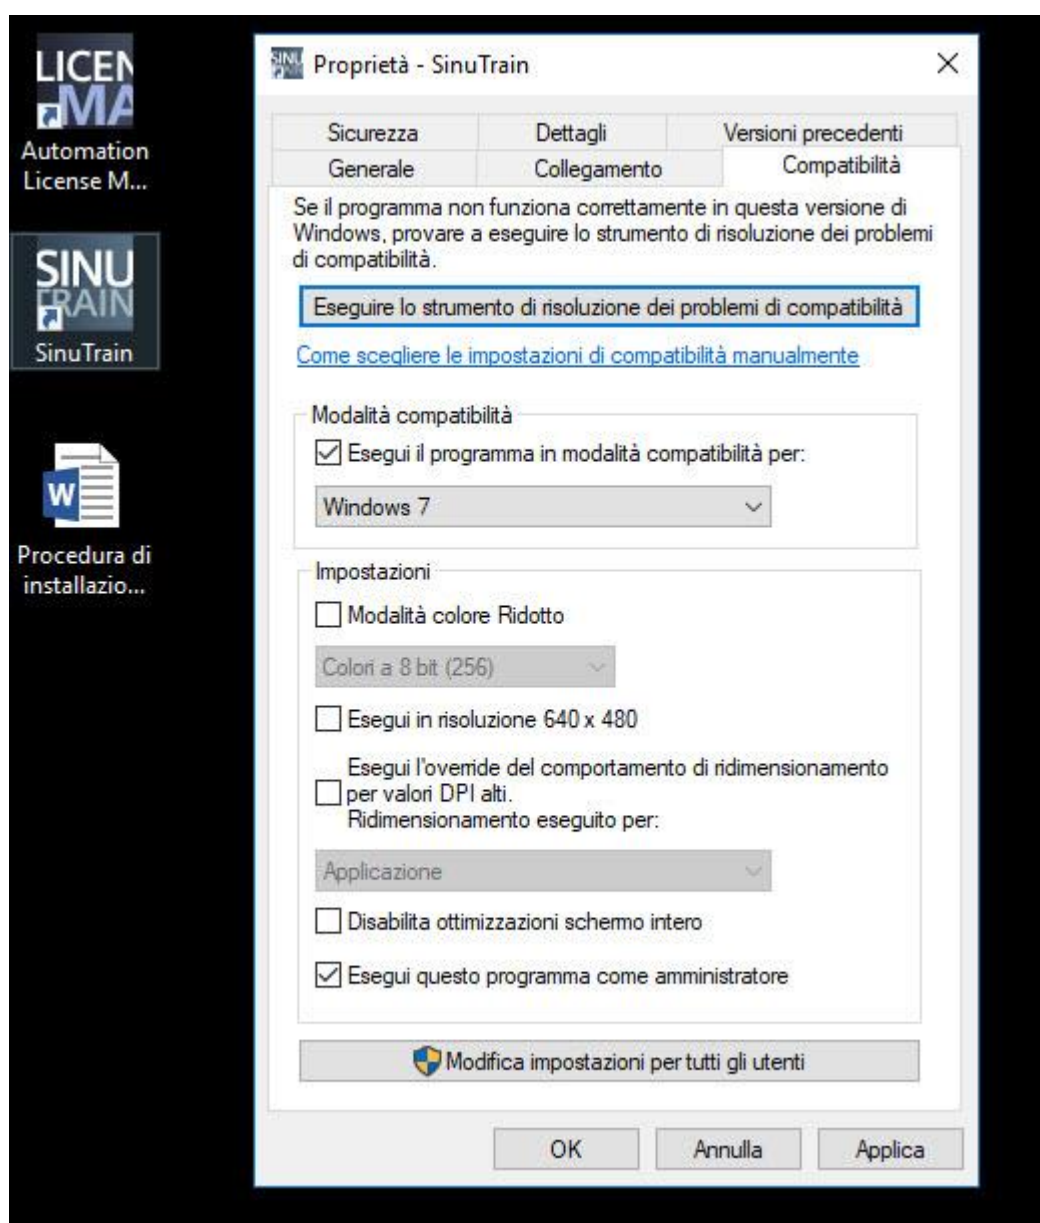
LICEN
MA
Automation License M...

SINU
TRAIN
SinuTrain

Procedura di installazio...

Proprietà - SinuTrain

×

Sicurezza | Dettagli | Versioni precedenti
Generale | Collegamento | Compatibilità

Se il programma non funziona correttamente in questa versione di Windows, provare a eseguire lo strumento di risoluzione dei problemi di compatibilità.

Eseguire lo strumento di risoluzione dei problemi di compatibilità

Come scegliere le impostazioni di compatibilità manualmente

Modalità compatibilità

Esegui il programma in modalità compatibilità per:

Windows 7

Impostazioni

Modalità colore Ridotto

Colori a 8 bit (256)

Esegui in risoluzione 640 x 480

Esegui l'override del comportamento di ridimensionamento per valori DPI alti. Ridimensionamento eseguito per:

Applicazione

Disabilita ottimizzazioni schermo intero

Esegui questo programma come amministratore

Modifica impostazioni per tutti gli utenti

OK | Annulla | Applica